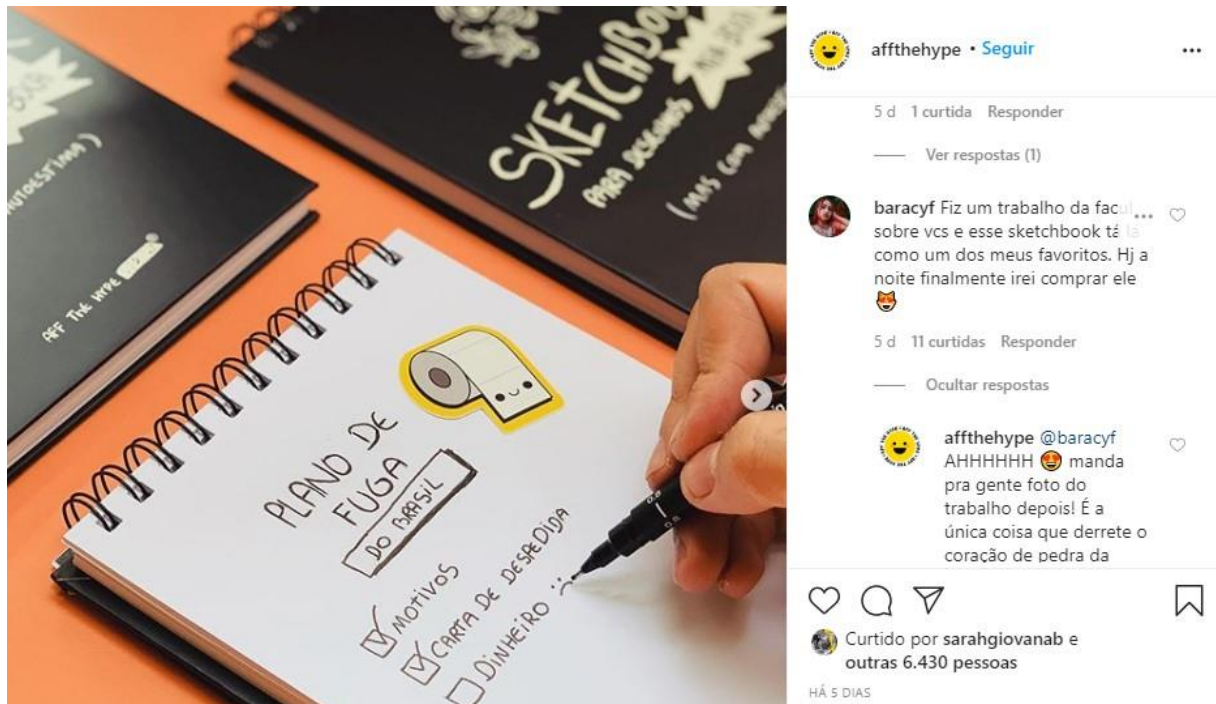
SKETCHBOOK
PARA DESIGNERS
(MAS COM AUTOESTIMA)

AUTOESTIMA)

AFF THE HYPE

PLANO DE FUGA
DO BRASIL
MOTIVOS
CARTA DE DESPEDIDA
DINHEIRO :(

affthehype • Seguir

5 d 1 curtida Responder

Ver respostas (1)

baracyf Fiz um trabalho da facul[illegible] sobre vcs e esse sketchbook tá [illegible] como um dos meus favoritos. Hj a noite finalmente irei comprar ele 😻

5 d 11 curtidas Responder

Ocultar respostas

affthehype @baracyf AHHHHHH 😍 manda pra gente foto do trabalho depois! É a única coisa que derrete o coração de pedra da

Curtido por sarahgiovanab e outras 6.430 pessoas

HÁ 5 DIAS